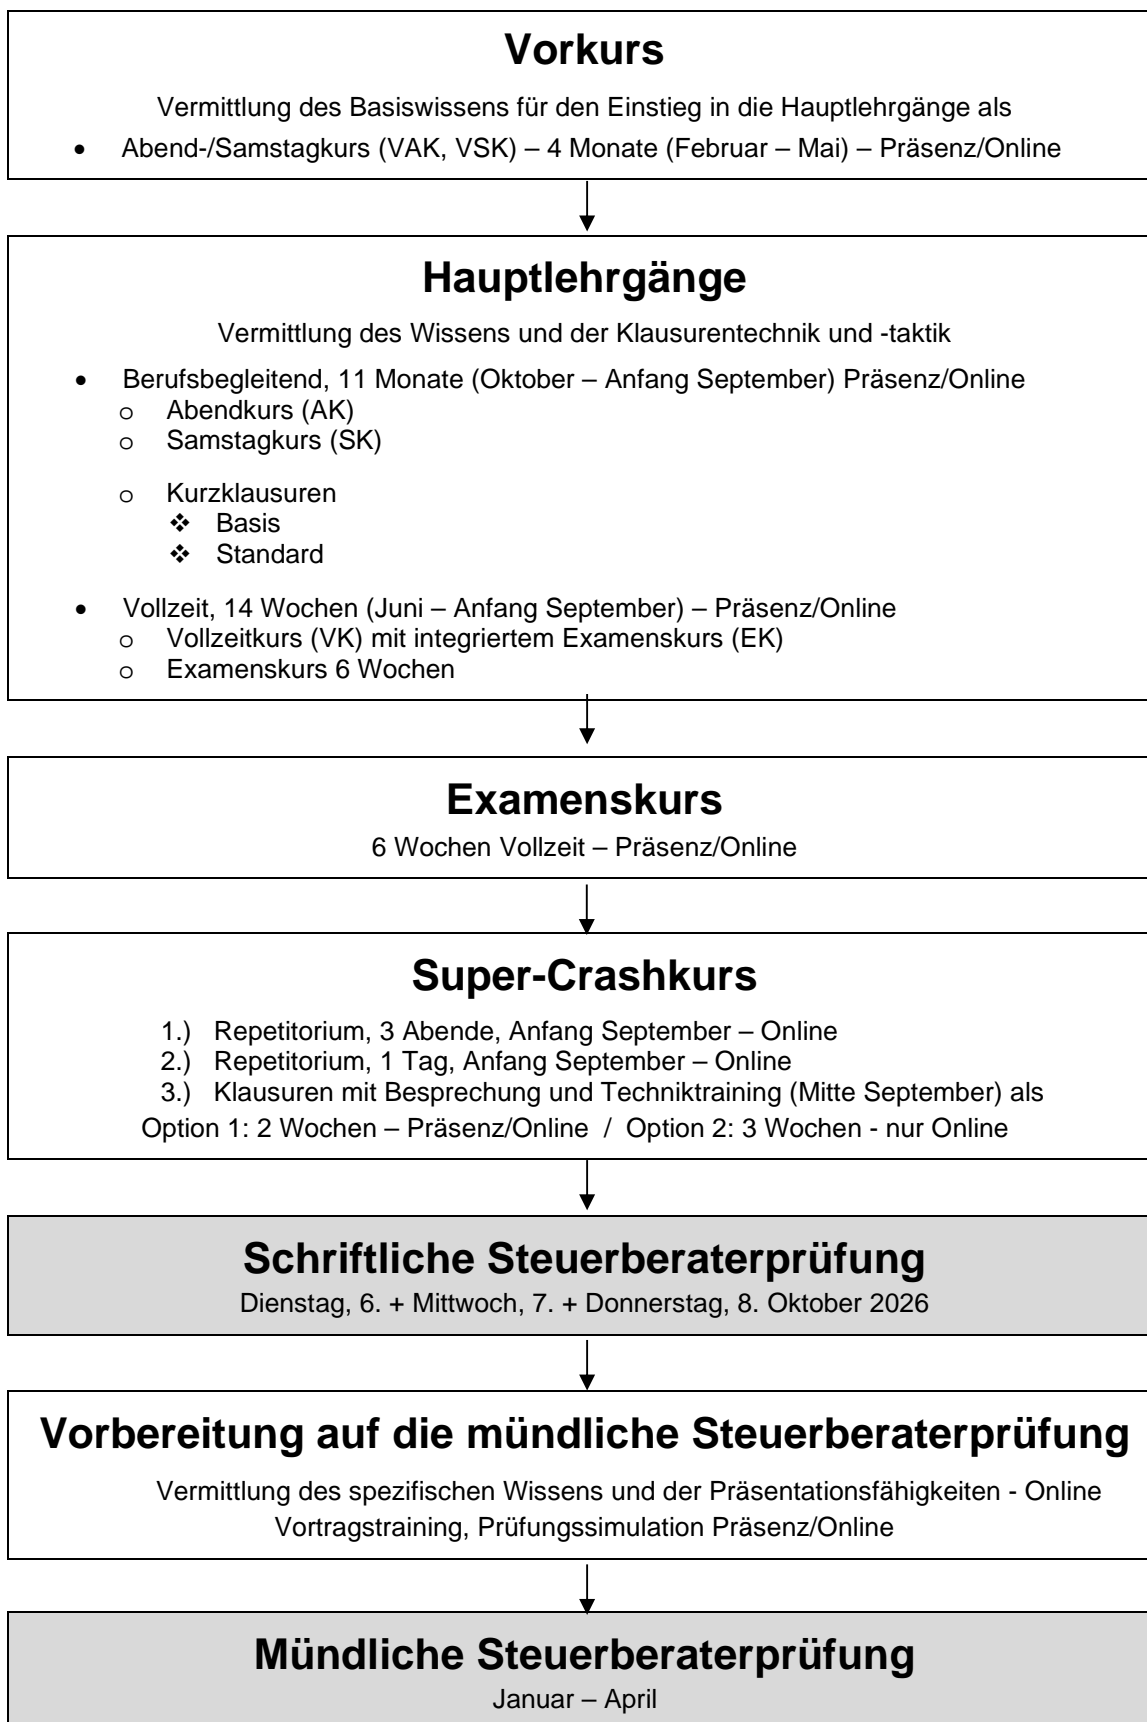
Vorkurs

Vermittlung des Basiswissens für den Einstieg in die Hauptlehrgänge als

- Abend-/Samstagkurs (VAK, VSK) – 4 Monate (Februar – Mai) – Präsenz/Online

Hauptlehrgänge

Vermittlung des Wissens und der Klausurentechnik und -taktik

- Berufsbegleitend, 11 Monate (Oktober – Anfang September) Präsenz/Online
  - o Abendkurs (AK)
  - o Samstagkurs (SK)
  - o Kurzklausuren
    - ❖ Basis
    - ❖ Standard
- Vollzeit, 14 Wochen (Juni – Anfang September) – Präsenz/Online
  - o Vollzeitkurs (VK) mit integriertem Examenskurs (EK)
  - o Examenskurs 6 Wochen

Examenskurs

6 Wochen Vollzeit – Präsenz/Online

Super-Crashkurs

1.) Repetitorium, 3 Abende, Anfang September – Online
2.) Repetitorium, 1 Tag, Anfang September – Online
3.) Klausuren mit Besprechung und Techniktraining (Mitte September) als
Option 1: 2 Wochen – Präsenz/Online / Option 2: 3 Wochen - nur Online

Schriftliche Steuerberaterprüfung

Dienstag, 6. + Mittwoch, 7. + Donnerstag, 8. Oktober 2026

Vorbereitung auf die mündliche Steuerberaterprüfung

Vermittlung des spezifischen Wissens und der Präsentationsfähigkeiten - Online
Vortragstraining, Prüfungssimulation Präsenz/Online

Mündliche Steuerberaterprüfung

Januar – April